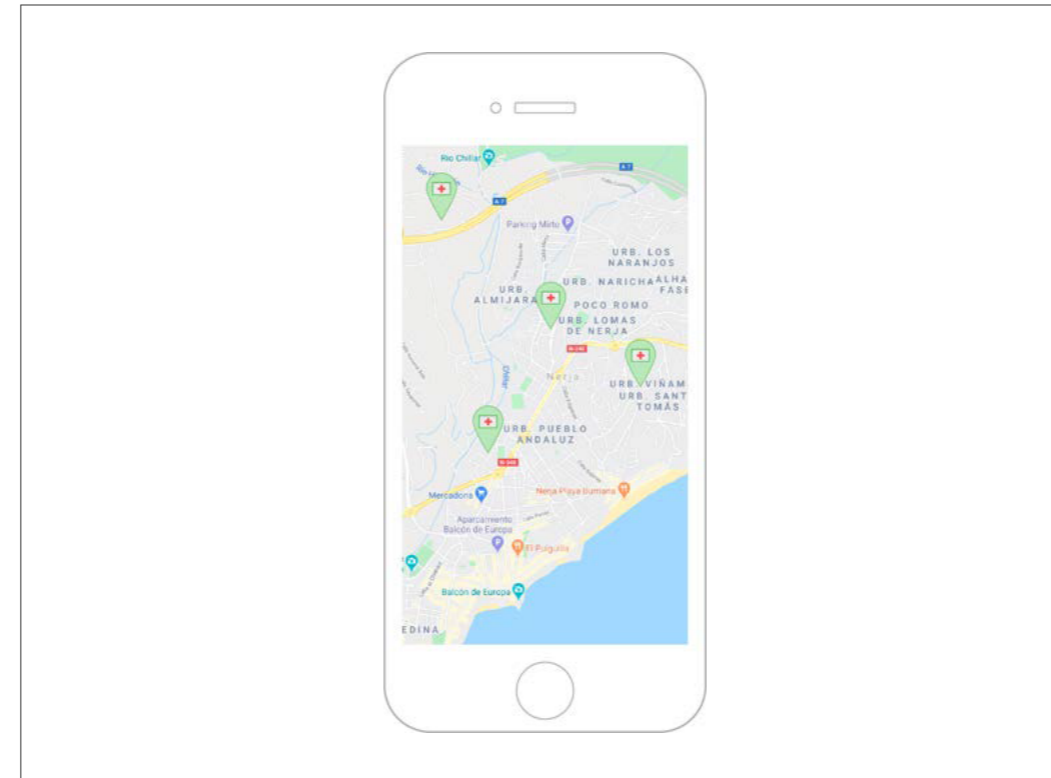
Rio Chillar

A-7

A-7

Parking Mirto

URB. LOS NARANJOS

URB. NARICHA

ALHA FASE

URB. ALMIJARA

POCO ROMO

URB. LOMAS DE NERJA

N-340

Nerja

URB. VIÑAM

URB. SANT TOMÁS

URB. PUEBLO ANDALUZ

N-340

Mercadona

Nerja Playa Burriana

Aparcamiento Balcón de Europa

El Pulguilla

Balcón de Europa

EDINA